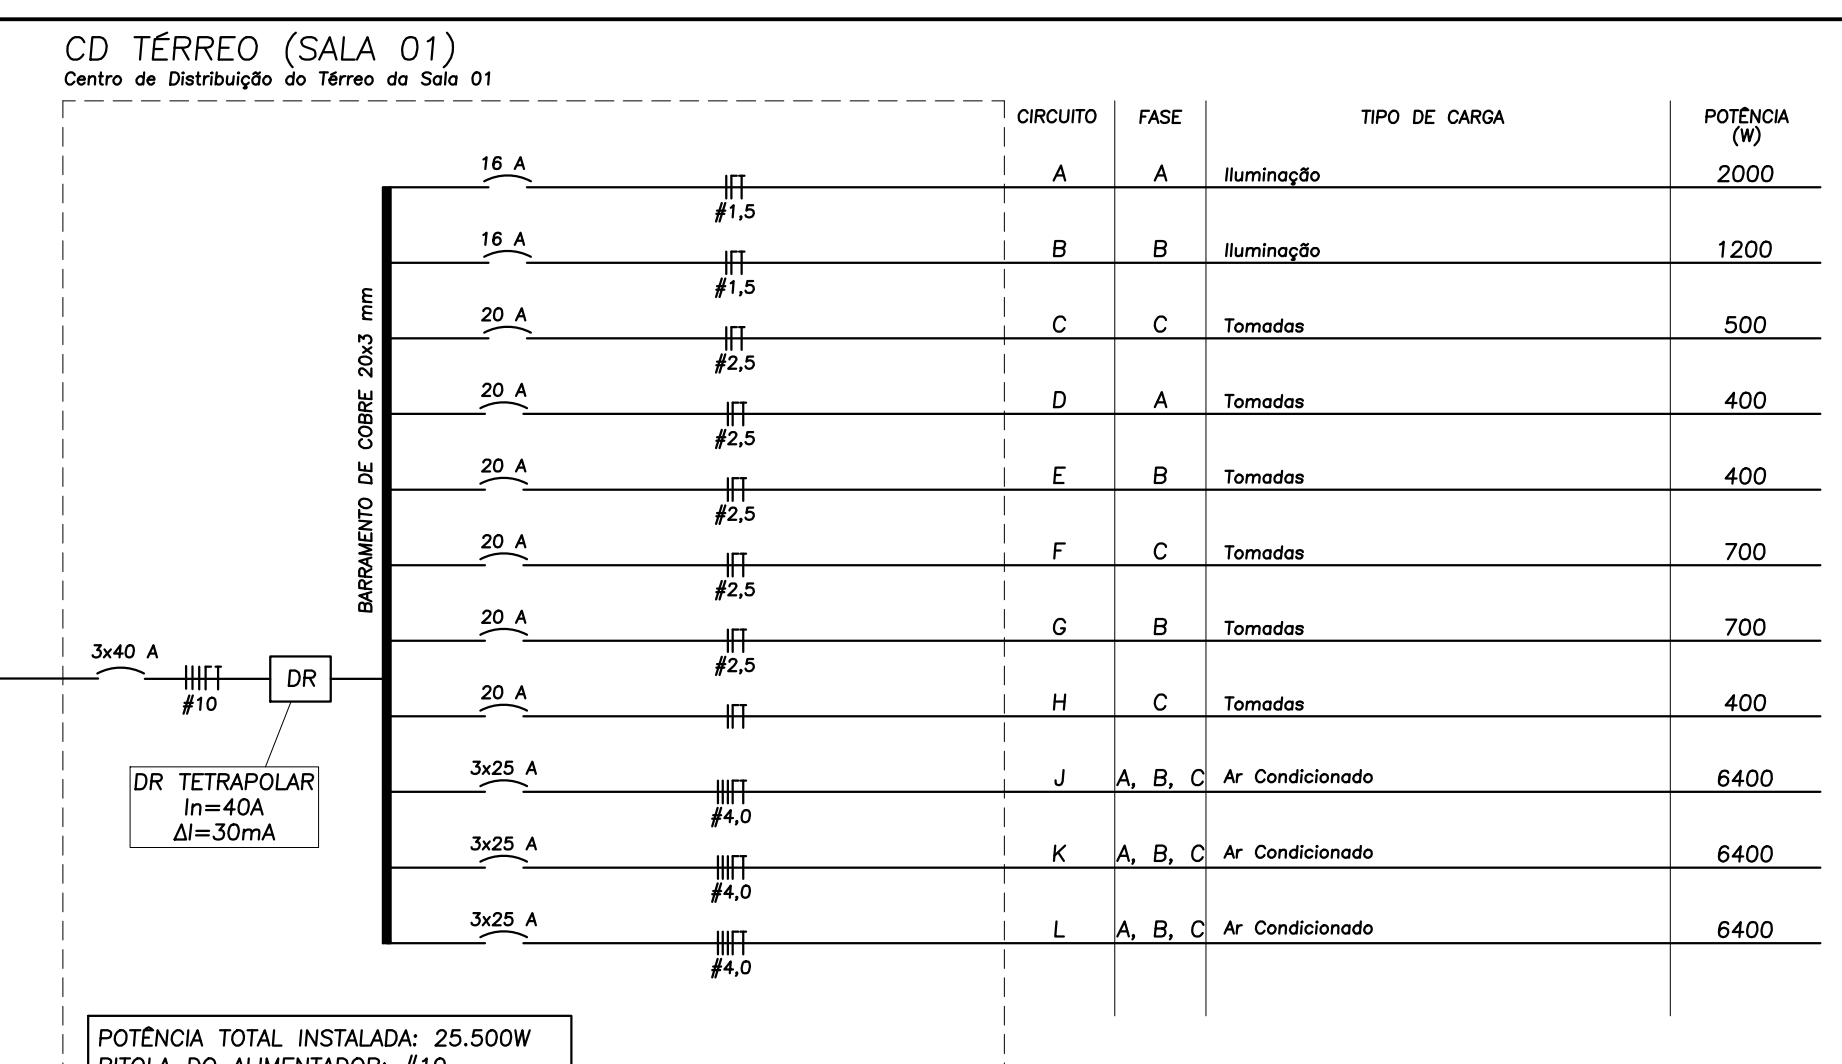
CD TÉRREO (SALA 01)
Centro de Distribuição do Térreo da Sala 01

| CIRCUITO | FASE | TIPO DE CARGA | POTÊNCIA (W) |
|---|---|---|---|
| A | A | Iluminação | 2000 |
| B | B | Iluminação | 1200 |
| C | C | Tomadas | 500 |
| D | A | Tomadas | 400 |
| E | B | Tomadas | 400 |
| F | C | Tomadas | 700 |
| G | B | Tomadas | 700 |
| H | C | Tomadas | 400 |
| J | A, B, C | Ar Condicionado | 6400 |
| K | A, B, C | Ar Condicionado | 6400 |
| L | A, B, C | Ar Condicionado | 6400 |

16 A
#1,5
16 A
#1,5
20 A
#2,5
20 A
#2,5
20 A
#2,5
20 A
#2,5
20 A
#2,5
20 A
3x25 A
#4,0
3x25 A
#4,0
3x25 A
#4,0

BARRAMENTO DE COBRE 20x3 mm

3x40 A
#10
DR

DR TETRAPOLAR
In=40A
ΔI=30mA

POTÊNCIA TOTAL INSTALADA: 25.500W
BITOLA DO ALIMENTADOR: #10